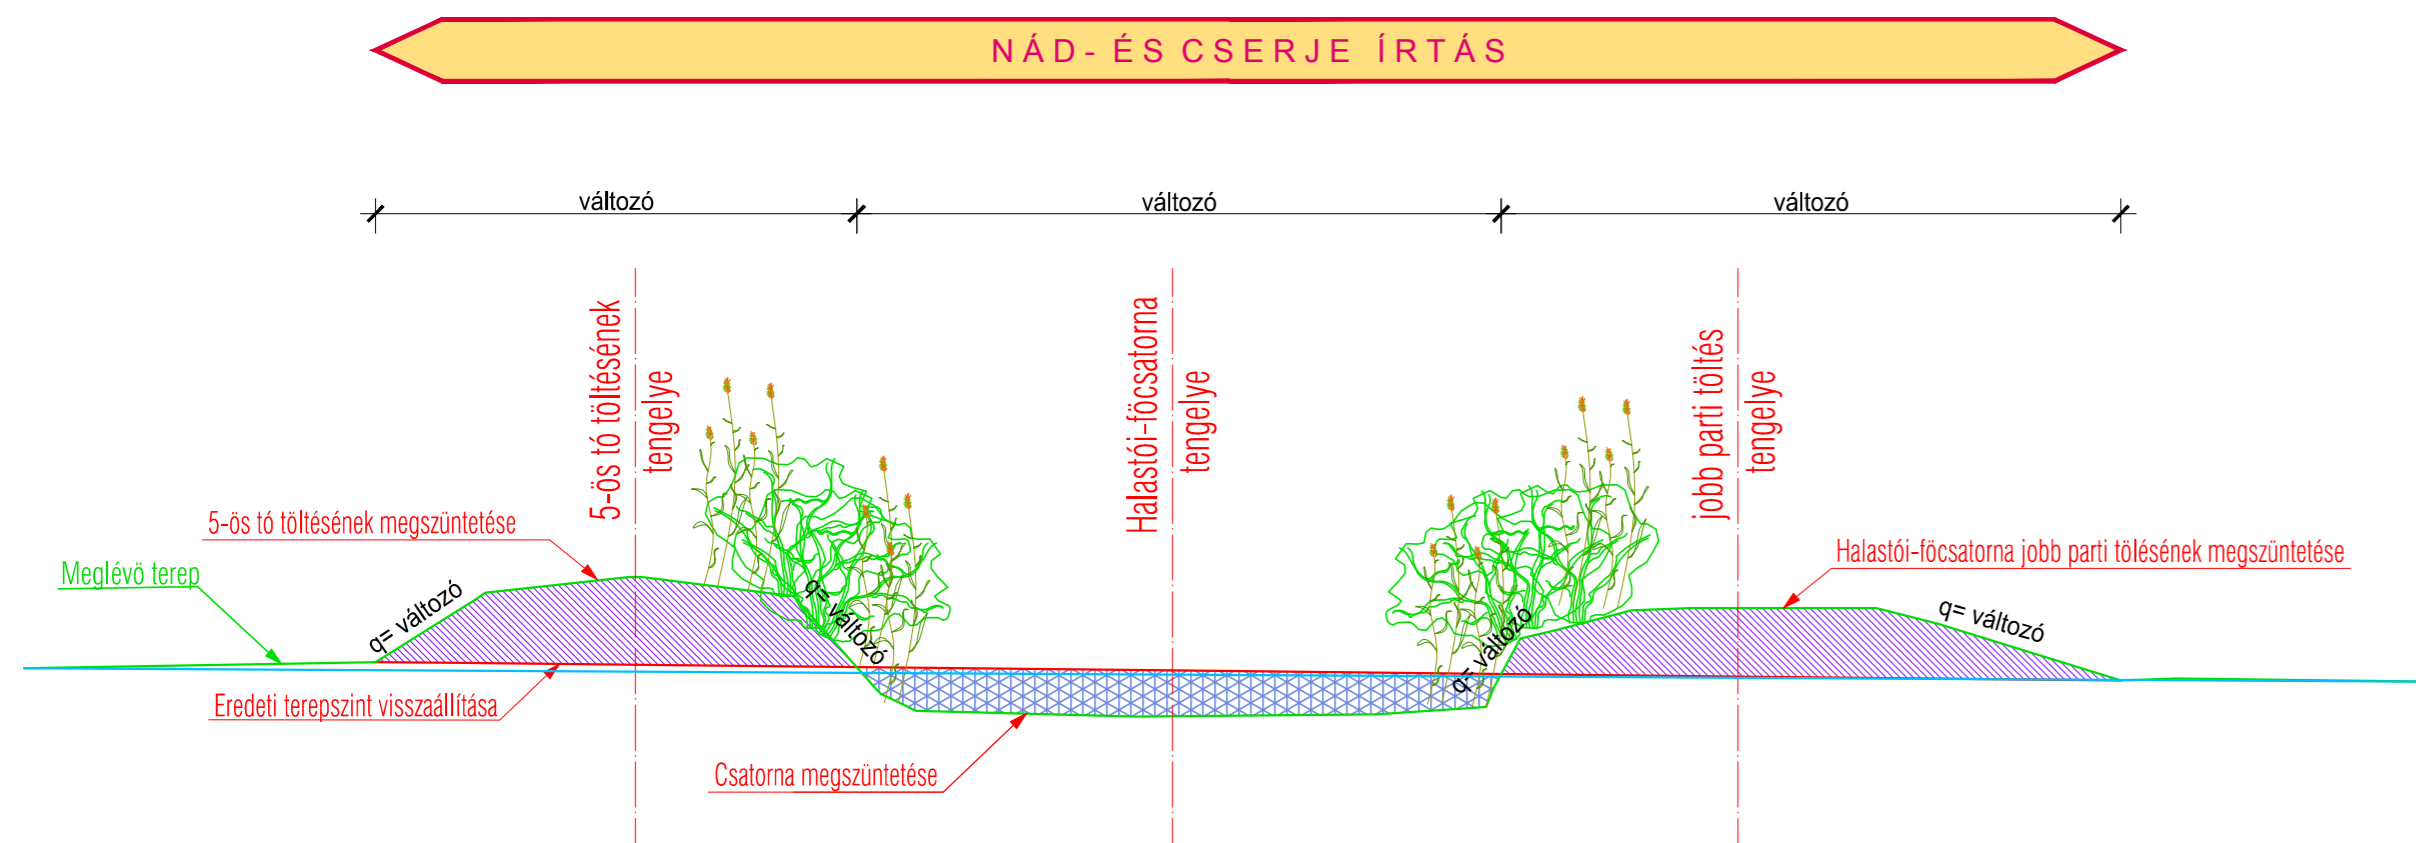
NÁD- ÉS CSERJE ÍRTÁS

változó

változó

változó

5-ös tó töltésének tengelye

Halastói-föcsatorna tengelye

jobb parti töltés tengelye

5-ös tó töltésének megszüntetése

Meglévö terep

q= változó

q= változó

q= változó

q= változó

Halastói-föcsatorna jobb parti tölésének megszüntetése

Eredeti terepszint visszaállítása

Csatorna megszüntetése